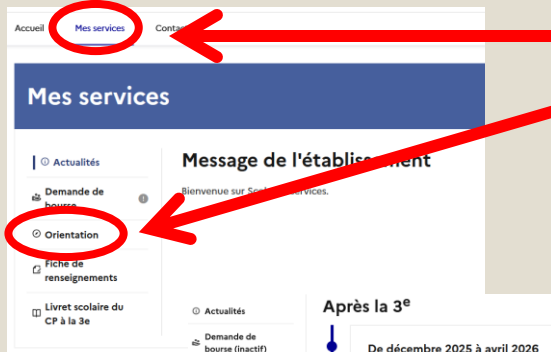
Accueil Mes services Conta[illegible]

Mes services

Actualités

Demande de bourse

Orientation

Fiche de renseignements

Livret scolaire du CP à la 3e

Message de l'établis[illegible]ment

Bienvenue sur Sco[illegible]rvices.

Actualités

Demande de bourse (inactif)

Après la 3$^{e}$

De décembre 2025 à avril 2026